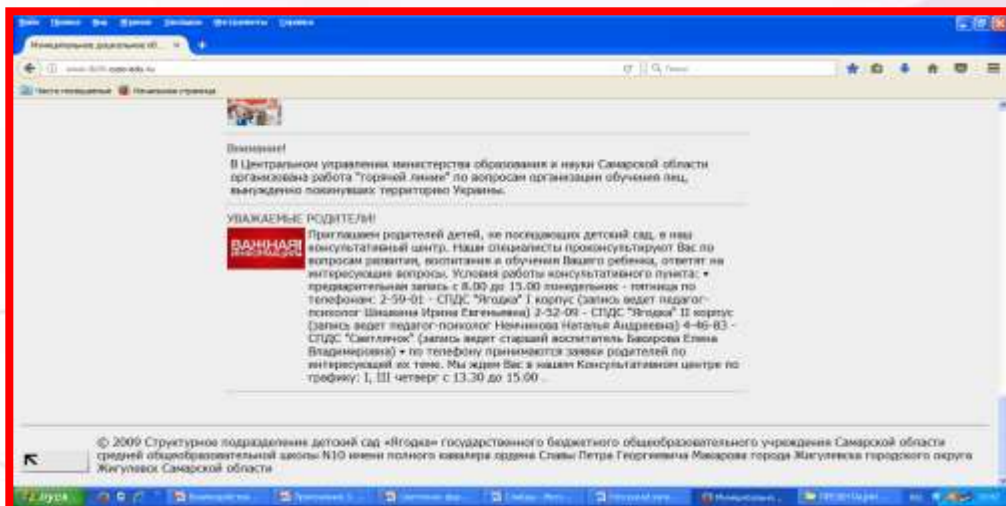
Внимание!

В Центральном управлении министерства образования и науки Самарской области организована работа "горячей линии" по вопросам организации обучения лиц, вынужденно покинувших территорию Украины.

УВАЖАЕМЫЕ РОДИТЕЛИ!

ВАЖНАЯ ИНФОРМАЦИЯ

Приглашаем родителей детей, не посещающих детский сад, в наш консультативный центр. Наши специалисты проконсультируют Вас по вопросам развития, воспитания и обучения Вашего ребенка, ответят на интересующие вопросы. Условия работы консультативного пункта: • предварительная запись с 8.00 до 15.00 понедельник - пятница по телефонам: 2-59-01 - СПДС "Ягодка" I корпус (запись ведет педагог-психолог Шишкина Ирина Евгеньевна) 2-52-09 - СПДС "Ягодка" II корпус (запись ведет педагог-психолог Немчинова Наталья Андреевна) 4-46-83 - СПДС "Светлячок" (запись ведет старший воспитатель Бахорова Елена Владимировна) • по телефону принимаются заявки родителей по интересующей их теме. Мы ждем Вас в нашем Консультативном центре по графику: I, III четверг с 13.30 до 15.00 ...

© 2009 Структурное подразделение детский сад «Ягодка» государственного бюджетного общеобразовательного учреждения Самарской области средней общеобразовательной школы N10 имени полного кавалера ордена Славы Петра Георгиевича Макарова города Жигулевска городского округа Жигулевск Самарской области

Пуск